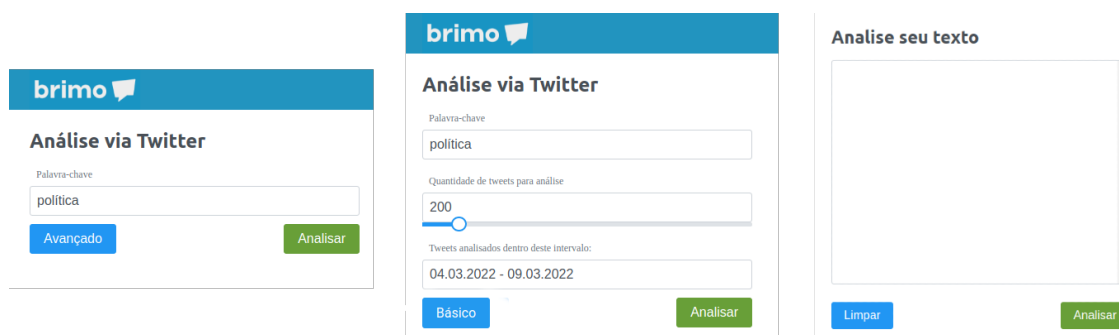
brimo

Análise via Twitter

Palavra-chave

política

Avançado

Analisar

brimo

Análise via Twitter

Palavra-chave

política

Quantidade de tweets para análise

200

Tweets analisados dentro deste intervalo:

04.03.2022 - 09.03.2022

Básico

Analisar

Analise seu texto

Limpar

Analisar